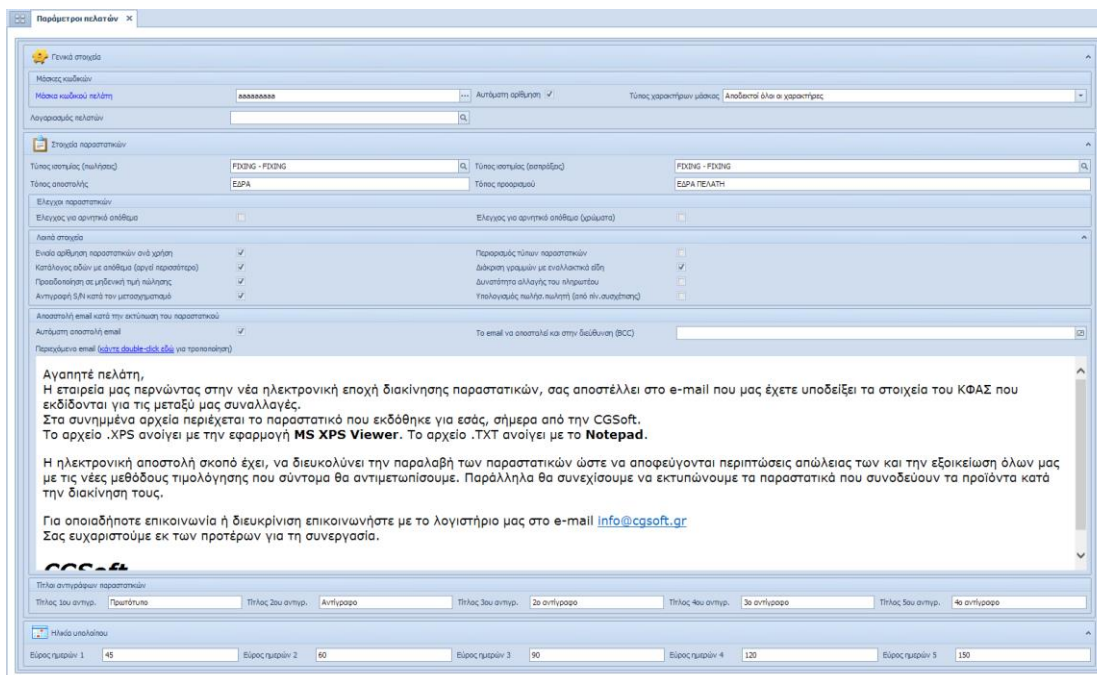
Παράμετροι πελατών ×

Γενικά στοιχεία

Μάσκες κωδικών

Μάσκα κωδικού πελάτη aaaaaaaaa ... Αυτόματη αρίθμηση ✓ Τύπος χαρακτήρων μάσκας Αποδεκτοί όλοι οι χαρακτήρες

Λογαριασμός πελατών

Στοιχεία παραστατικών

Τύπος ισοτιμίας (πωλήσεις) FIXING - FIXING Τύπος ισοτιμίας (εισπράξεις) FIXING - FIXING

Τόπος αποστολής ΕΔΡΑ Τόπος προορισμού ΕΔΡΑ ΠΕΛΑΤΗ

Έλεγχοι παραστατικών

Έλεγχος για αρνητικό απόθεμα Έλεγχος για αρνητικό απόθεμα (χρώματα)

Λοιπά στοιχεία

Ενιαία αρίθμηση παραστατικών ανά χρήση ✓ Περιορισμός τύπων παραστατικών

Κατάλογος ειδών με απόθεμα (αργεί περισσότερο) ✓ Διάκριση γραμμών με εναλλακτικά είδη ✓

Προειδοποίηση σε μηδενική τιμή πώλησης ✓ Δυνατότητα αλλαγής του πληρωτέου

Αντιγραφή S/N κατά τον μετασχηματισμό ✓ Υπολογισμός πωλήσ.πωλητή (από πίν.συσχέτισης)

Αποστολή email κατά την εκτύπωση του παραστατικού

Αυτόματη αποστολή email ✓ Το email να αποστελεί και στην διεύθυνση (BCC)

Περιεχόμενο email (κάντε double-click εδώ για τροποποίηση)

Αγαπητέ πελάτη,
Η εταιρεία μας περνώντας στην νέα ηλεκτρονική εποχή διακίνησης παραστατικών, σας αποστέλλει στο e-mail που μας έχετε υποδείξει τα στοιχεία του ΚΦΑΣ που εκδίδονται για τις μεταξύ μας συναλλαγές.
Στα συνημμένα αρχεία περιέχεται το παραστατικό που εκδόθηκε για εσάς, σήμερα από την CGSoft.
Το αρχείο .XPS ανοίγει με την εφαρμογή **MS XPS Viewer**. Το αρχείο .TXT ανοίγει με το **Notepad**.

Η ηλεκτρονική αποστολή σκοπό έχει, να διευκολύνει την παραλαβή των παραστατικών ώστε να αποφεύγονται περιπτώσεις απώλειας των και την εξοικείωση όλων μας με τις νέες μεθόδους τιμολόγησης που σύντομα θα αντιμετωπίσουμε. Παράλληλα θα συνεχίσουμε να εκτυπώνουμε τα παραστατικά που συνοδεύουν τα προϊόντα κατά την διακίνηση τους.

Για οποιαδήποτε επικοινωνία ή διευκρίνιση επικοινωνήστε με το λογιστήριο μας στο e-mail info@cgsoft.gr
Σας ευχαριστούμε εκ των προτέρων για τη συνεργασία.

CGSoft

Τίτλοι αντιγράφων παραστατικών

Τίτλος 1ου αντιγρ. Πρωτότυπο Τίτλος 2ου αντιγρ. Αντίγραφο Τίτλος 3ου αντιγρ. 2ο αντίγραφο Τίτλος 4ου αντιγρ. 3ο αντίγραφο Τίτλος 5ου αντιγρ. 4ο αντίγραφο

Ηλικία υπολοίπου

Εύρος ημερών 1 45 Εύρος ημερών 2 60 Εύρος ημερών 3 90 Εύρος ημερών 4 120 Εύρος ημερών 5 150